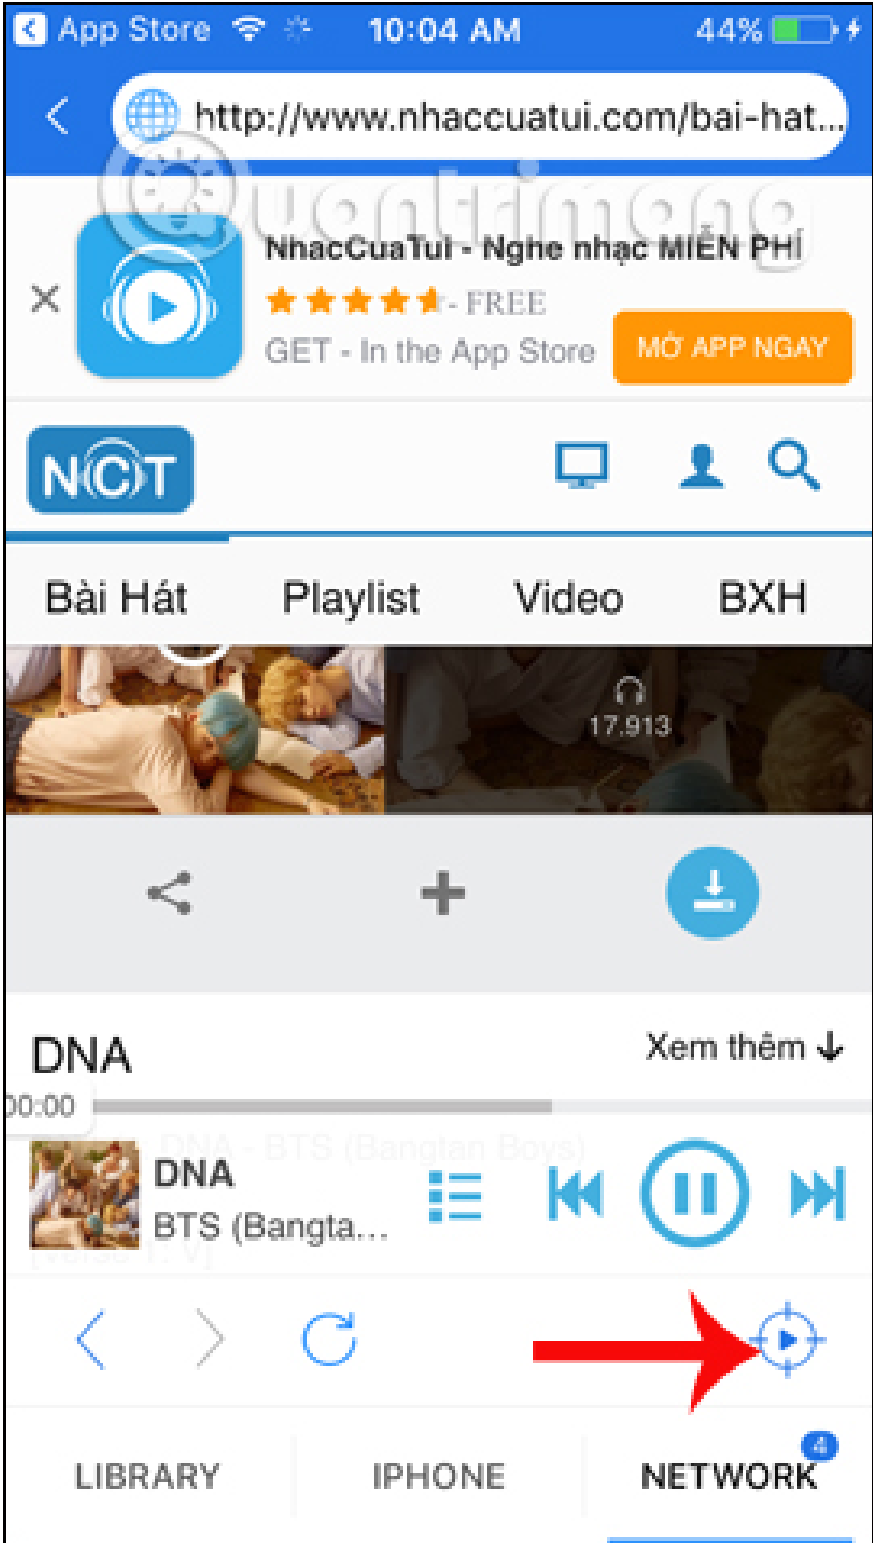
App Store 10:04 AM 44%

http://www.nhaccuatui.com/bai-hat...

Quantrimang

NhacCuaTui - Nghe nhạc MIỄN PHÍ
- FREE
GET - In the App Store
MỞ APP NGAY

NCT

Bài Hát Playlist Video BXH

17.913

DNA
Xem thêm

00:00

DNA - BTS (Bangtan Boys)
DNA
BTS (Bangta...

LIBRARY IPHONE NETWORK 4